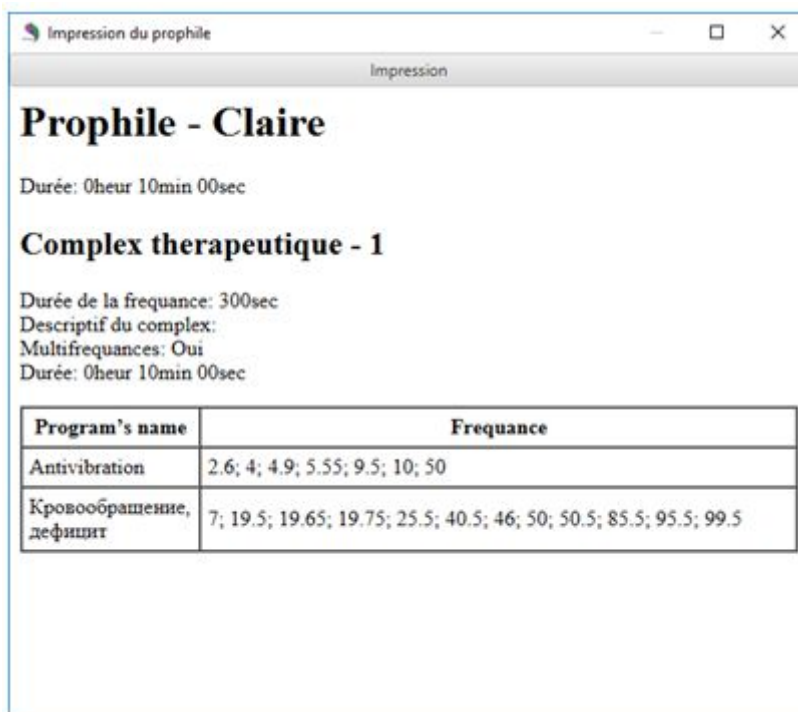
Impression du prophile

Impression

Prophile - Claire

Durée: 0heur 10min 00sec

Complex therapeutique - 1

Durée de la frequance: 300sec
Descriptif du complex:
Multifrequances: Oui
Durée: 0heur 10min 00sec

| Program's name | Frequance |
|---|---|
| Antivibration | 2.6; 4; 4.9; 5.55; 9.5; 10; 50 |
| Кровообращение, дефицит | 7; 19.5; 19.65; 19.75; 25.5; 40.5; 46; 50; 50.5; 85.5; 95.5; 99.5 |